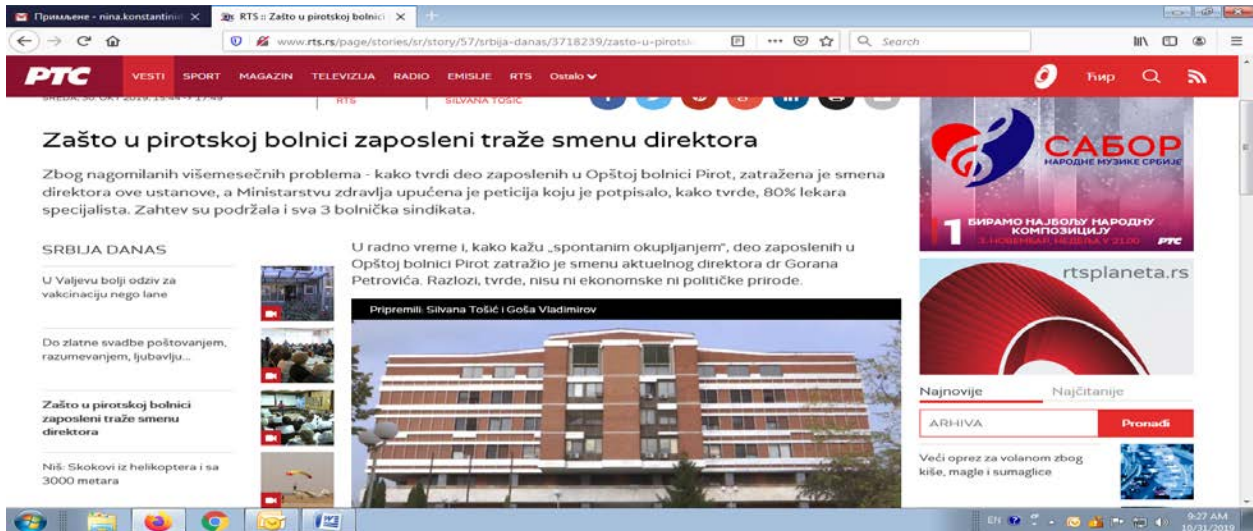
Примљене - nina.konstantin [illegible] ×
RTS :: Zašto u pirotskoj bolnici ×

www.rts.rs/page/stories/sr/story/57/srbija-danas/3718239/zasto-u-pirotsk
Search

РТС VESTI SPORT MAGAZIN TELEVIZIJA RADIO EMISIJE RTS Ostalo
Ћир

SREDA, 30. OKT 2019, 15:44 -> 17:49
RTS
SILVANA TOŠIĆ

Zašto u pirotskoj bolnici zaposleni traže smenu direktora

Zbog nagomilanih višemesečnih problema - kako tvrdi deo zaposlenih u Opštoj bolnici Pirot, zatražena je smena direktora ove ustanove, a Ministarstvu zdravlja upućena je peticija koju je potpisalo, kako tvrde, 80% lekara specijalista. Zahtev su podržala i sva 3 bolnička sindikata.

SRBIJA DANAS

U Valjevu bolji odziv za vakcinaciju nego lane

Do zlatne svadbe poštovanjem, razumevanjem, ljubavlju...

Zašto u pirotskoj bolnici zaposleni traže smenu direktora

Niš: Skokovi iz helikoptera i sa 3000 metara

U radno vreme i, kako kažu „spontanim okupljanjem", deo zaposlenih u Opštoj bolnici Pirot zatražio je smenu aktuelnog direktora dr Gorana Petrovića. Razlozi, tvrde, nisu ni ekonomske ni političke prirode.

Pripremili: Silvana Tošić i Goša Vladimirov

САБОР
НАРОДНЕ МУЗИКЕ СРБИЈЕ
1
БИРАМО НАЈБОЉУ НАРОДНУ КОМПОЗИЦИЈУ
3. НОВЕМБАР, НЕДЕЉА У 21.00
РТС

rtsplaneta.rs

Najnovije
Najčitanije
ARHIVA
Pronađi

Veći oprez za volanom zbog kiše, magle i sumaglice

EN
9:27 AM
10/31/2019